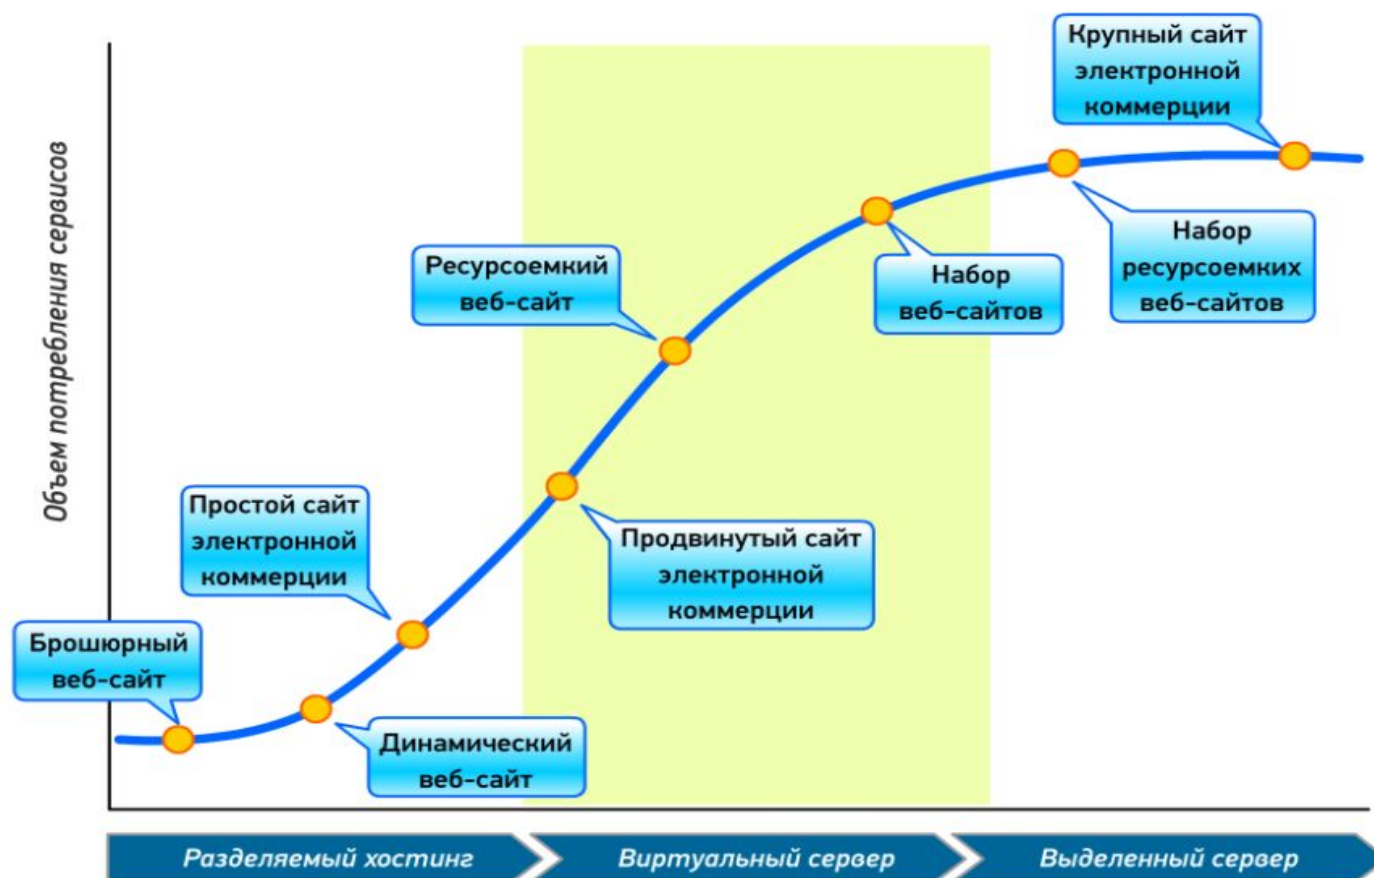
Объем потребления сервисов

Крупный сайт электронной коммерции

Набор ресурсоемких веб-сайтов

Набор веб-сайтов

Ресурсоемкий веб-сайт

Продвинутый сайт электронной коммерции

Простой сайт электронной коммерции

Брошюрный веб-сайт

Динамический веб-сайт

Разделяемый хостинг

Виртуальный сервер

Выделенный сервер